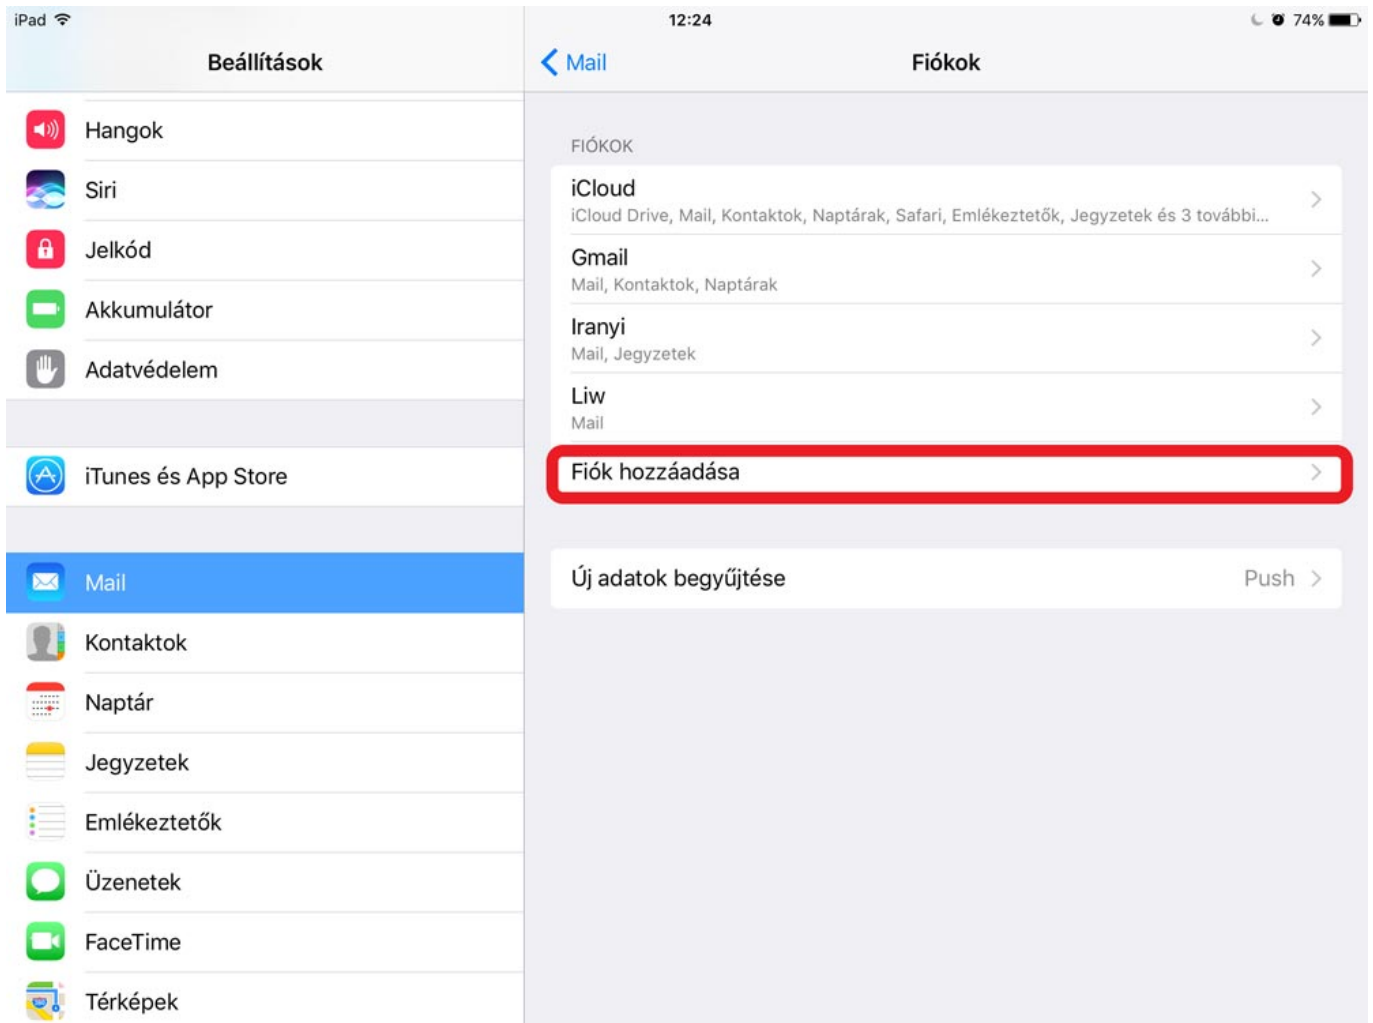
iPad
12:24
74%

Beállítások

Hangok
Siri
Jelkód
Akkumulátor
Adatvédelem

iTunes és App Store

Mail
Kontaktok
Naptár
Jegyzetek
Emlékeztetők
Üzenetek
FaceTime
Térképek

Mail
Fiókok

FIÓKOK

iCloud
iCloud Drive, Mail, Kontaktok, Naptárak, Safari, Emlékeztetők, Jegyzetek és 3 további...

Gmail
Mail, Kontaktok, Naptárak

Iranyi
Mail, Jegyzetek

Liw
Mail

Fiók hozzáadása

Új adatok begyűjtése
Push